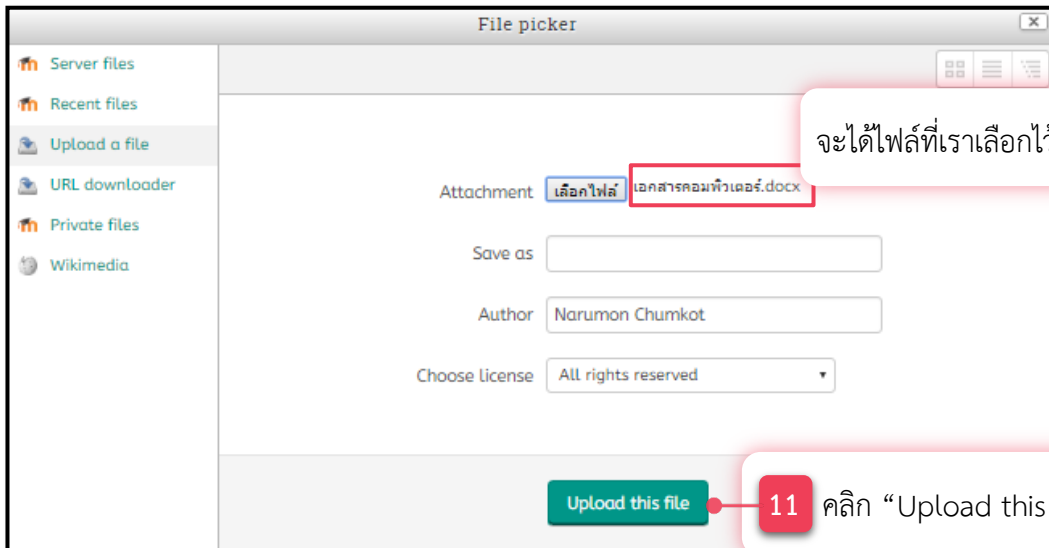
File picker

Server files
Recent files
Upload a file
URL downloader
Private files
Wikimedia

จะได้ไฟล์ที่เราเลือกไ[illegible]

Attachment เลือกไฟล์ เอกสารคอมพิวเตอร์.docx

Save as

Author Narumon Chumkot

Choose license All rights reserved

Upload this file

11 คลิก “Upload this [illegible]